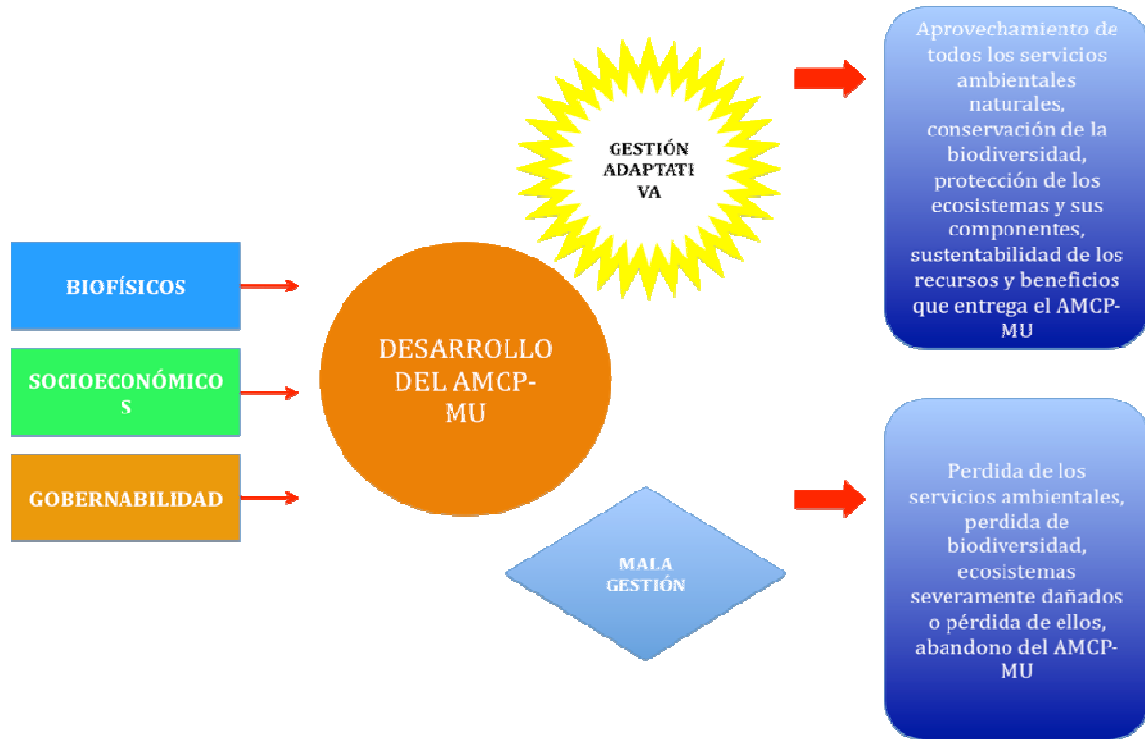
GESTIÓN ADAPTATI VA

Aprovechamiento de todos los servicios ambientales naturales, conservación de la biodiversidad, protección de los ecosistemas y sus componentes, sustentabilidad de los recursos y beneficios que entrega el AMCP-MU

BIOFÍSICOS

SOCIOECONÓMICO S

GOBERNABILIDAD

DESARROLLO DEL AMCP-MU

MALA GESTIÓN

Perdida de los servicios ambientales, perdida de biodiversidad, ecosistemas severamente dañados o pérdida de ellos, abandono del AMCP-MU